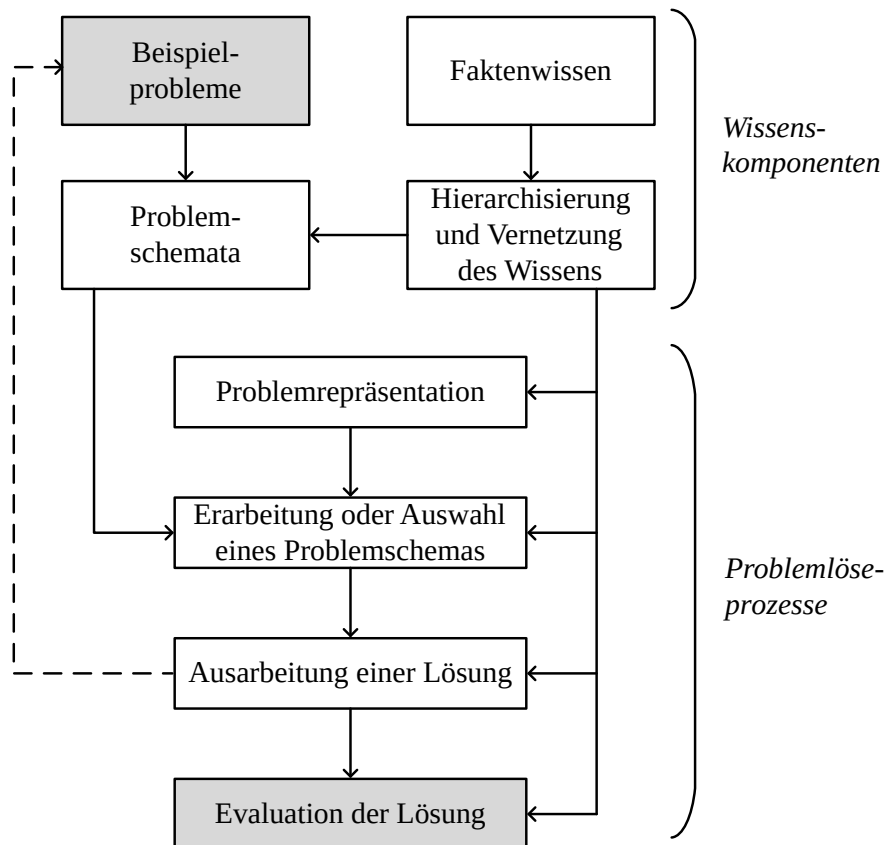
Beispielprobleme

Faktenwissen

Wissenskomponenten

Problemschemata

Hierarchisierung und Vernetzung des Wissens

Problemrepräsentation

Erarbeitung oder Auswahl eines Problemschemas

Problemlöseprozesse

Ausarbeitung einer Lösung

Evaluation der Lösung